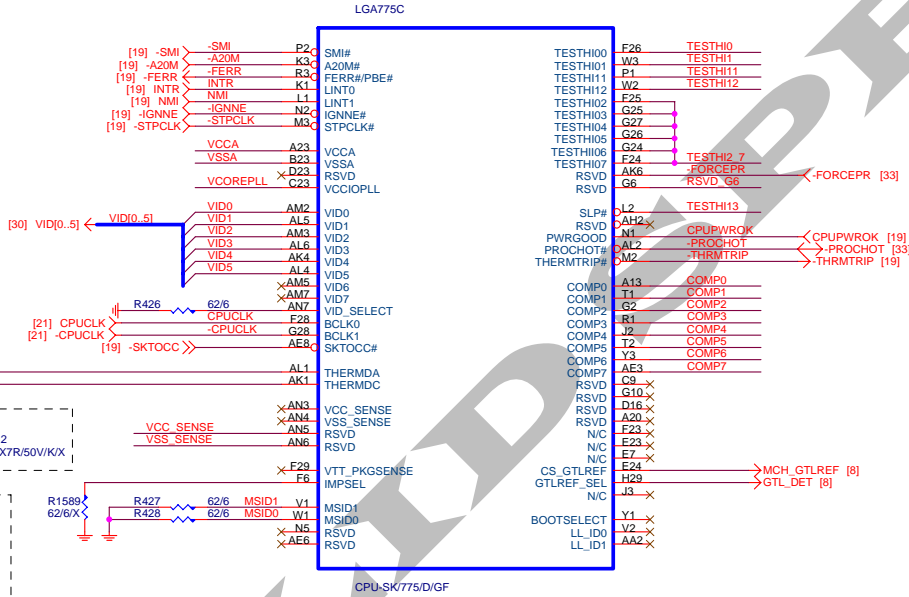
LGA775C

[19] -SMI -SMI P2 SMI#
[19] -A20M -A20M K3 A20M#
[19] -FERR -FERR R3 FERR#/PBE#
[19] INTR INTR K1 LINT0
[19] NMI NMI L1 LINT1
[19] -IGNNE -IGNNE N2 IGNNE#
[19] -STPCLK -STPCLK M3 STPCLK#

VCCA A23 VCCA
VSSA B23 VSSA
D23 RSVD
VCOREPLL C23 VCCIOPLL

[30] VID[0..5] VID[0..5]
VID0 AM2 VID0
VID1 AL5 VID1
VID2 AM3 VID2
VID3 AL6 VID3
VID4 AK4 VID4
VID5 AL4 VID5
AM5 VID6
AM7 VID7
R426 62/6 AN7 VID_SELECT
[21] CPUCLK CPUCLK F28 BCLK0
[21] -CPUCLK -CPUCLK G28 BCLK1
[19] -SKTOCC AE8 SKTOCC#

AL1 THERMDA
AK1 THERMDC

AN3 VCC_SENSE
AN4 VSS_SENSE
VCC_SENSE AN5 RSVD
VSS_SENSE AN6 RSVD

F29 VTT_PKGSENSE
F6 IMPSEL

2
X7R/50V/K/X

R1589
62/6/X
R427 62/6 MSID1 V1 MSID1
R428 62/6 MSID0 W1 MSID0
N5 RSVD
AF6 RSVD

TESTHI00 F26 TESTHI0
TESTHI01 W3 TESTHI1
TESTHI11 P1 TESTHI11
TESTHI12 W2 TESTHI12
TESTHI02 F25
TESTHI03 G25
TESTHI04 G27
TESTHI05 G26
TESTHI06 G24
TESTHI07 F24 TESTHI2_7
RSVD AK6 -FORCEPR -FORCEPR [33]
RSVD G6 RSVD_G6

SLP# L2 TESTHI13
RSVD AH2
PWRGOOD N1 CPUPWROK CPUPWROK [19]
PROCHOT# AL2 -PROCHOT -PROCHOT [33]
THERMTRIP# M2 -THRMTRIP -THRMTRIP [19]

COMP0 A13 COMP0
COMP1 T1 COMP1
COMP2 G2 COMP2
COMP3 R1 COMP3
COMP4 J2 COMP4
COMP5 T2 COMP5
COMP6 Y3 COMP6
COMP7 AE3 COMP7
RSVD C9
RSVD G10
RSVD D16
RSVD A20
N/C F23
N/C E23
N/C E7
CS_GTLREF E24 MCH_GTLREF [8]
GTLREF_SEL H29 GTL_DET [8]
N/C J3

BOOTSELECT Y1
LL_ID0 V2
LL_ID1 AA2

CPU-SK/775/D/GF